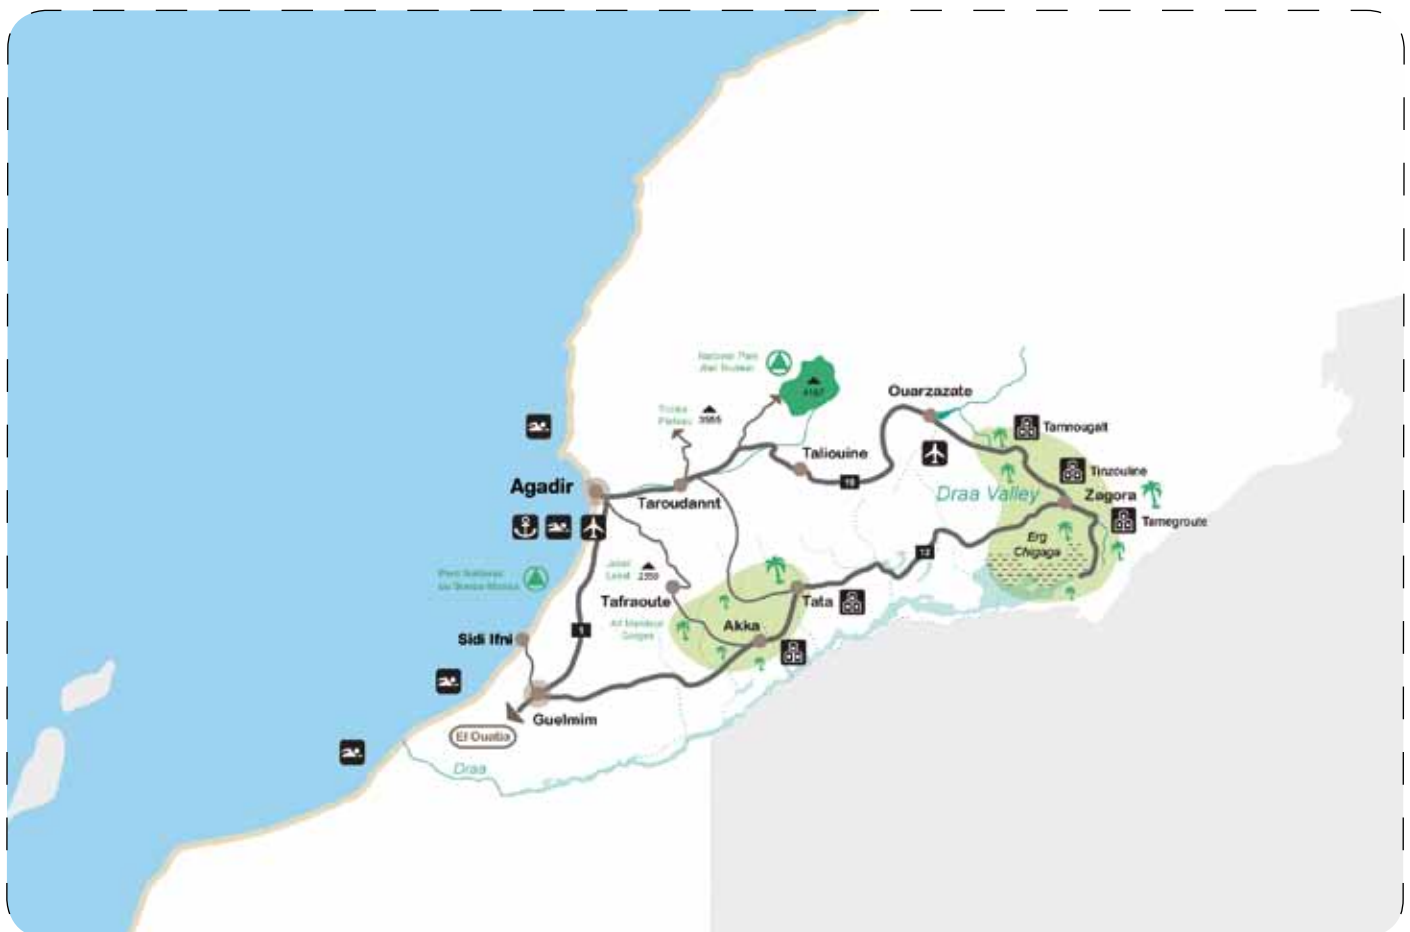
National Park Jbel Toubkal

4167

Tichka Plateau

3555

Ouarzazate

Tamnougalt

Taliouine

10

Agadir

Taroudannt

Tinzouline

Draa Valley

Zagora

Tamegroute

Erg Chigaga

12

Parc National de Souss-Massa

Jebel Lekst 2359

Tafraoute

Tata

Ait Mansour Gorges

Akka

Sidi Ifni

1

Guelmim

El Ouatia

Draa